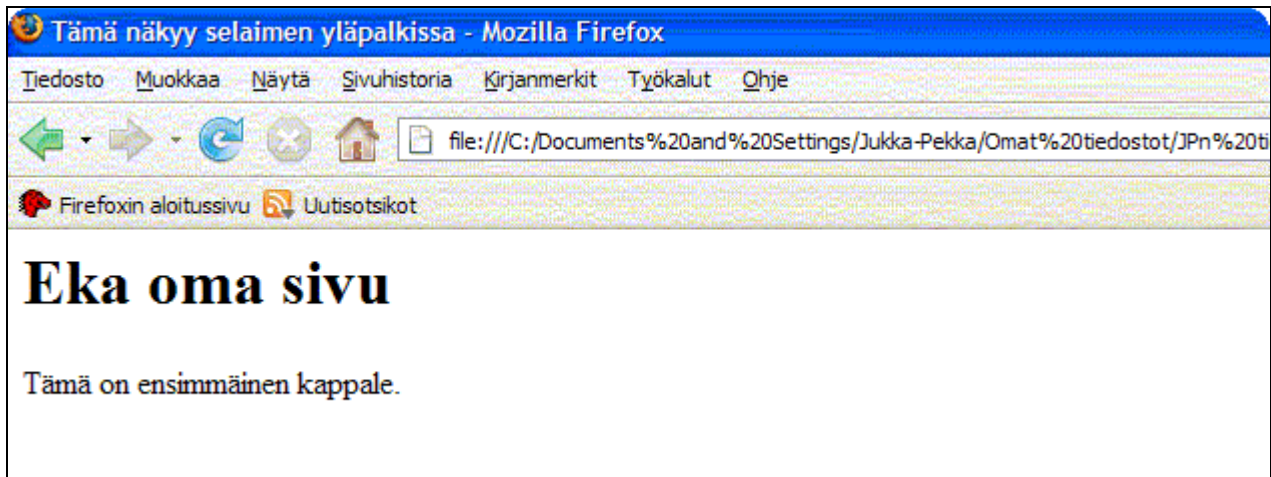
Tämä näkyy selaimen yläpalkissa - Mozilla Firefox

Tiedosto Muokkaa Näytä Sivuhistoria Kirjanmerkit Työkalut Ohje

file:///C:/Documents%20and%20Settings/Jukka-Pekka/Omat%20tiedostot/JPn%20ti

Firefoxin aloitussivu Uutisotsikot

Eka oma sivu

Tämä on ensimmäinen kappale.